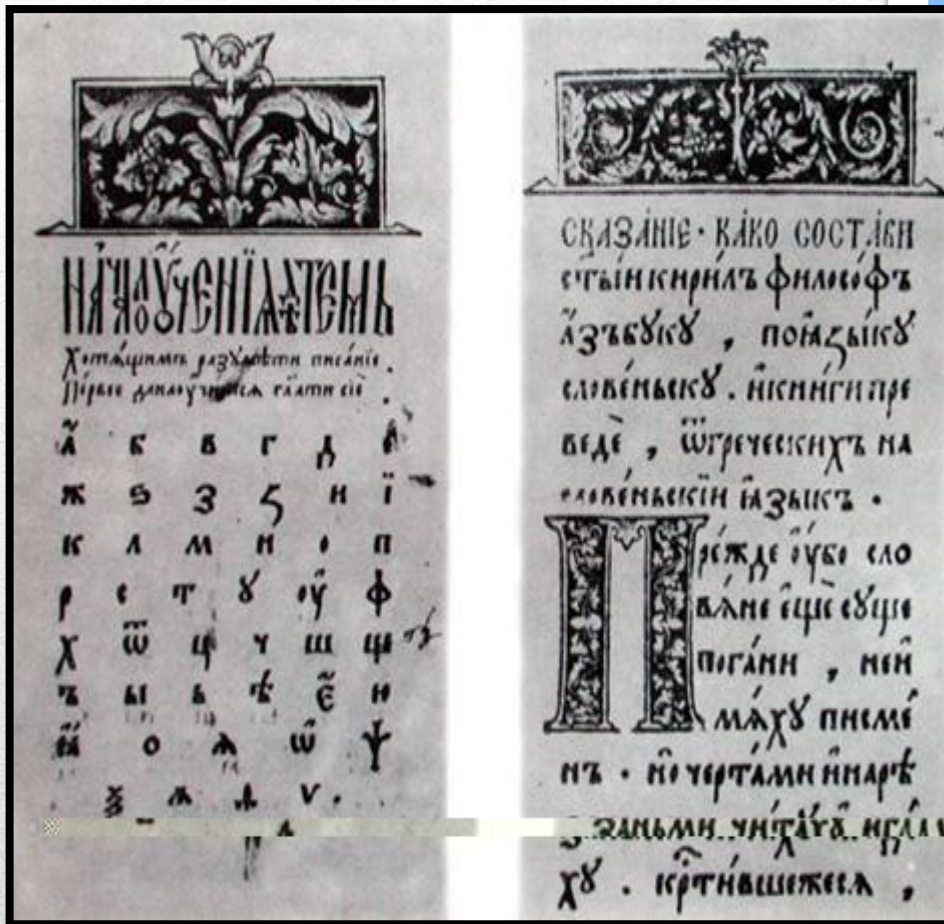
НАЧАЛО УЧЕНІА ДѢТЕМЬ

Хотѧщимъ разумѣти писанїе. Первое дам научитисѧ глаголати сїе.

| а | б | в | г | д | є |
|---|---|---|---|---|---|
| ж | ѕ | з | ꙁ | и | ї |
| к | л | м | н | о | п |
| р | с | т | ꙋ | оу | ф |
| х | ѿ | ц | ч | ш | щ |
| ъ | ы | ь | ѣ | ꙓ | ю |
| ꙗ | ѡ | ѧ | ѿ | ѵ | |
| ѯ | ж | ѱ | ѵ | | |

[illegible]

СКАЗАНІЕ · КАКО СОСТАВИ стый кириль философъ азъбукꙋ, по ѧзыкꙋ словенскꙋ. и книги пре веде, ѿ греческихъ на словенскїи ѧзыкъ ·

Прежде оубо сло вѧне не имѣхꙋ книгъ, но чертами и ре занми чътѧхꙋ и гада хꙋ. крстившесѧ,